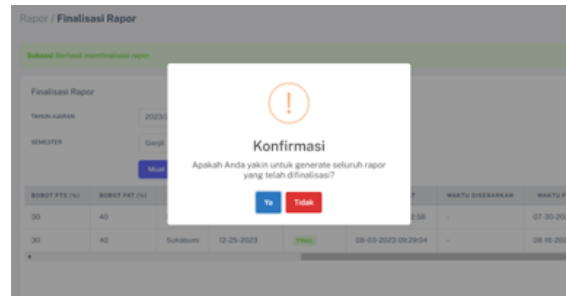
Rapor / Finalisasi Rapor

Sukses! Berhasil memfinalisasi rapor.

Finalisasi Rapor

TAHUN AJARAN 2023/

SEMESTER Genjl

Muat

| BOBOT PTS (%) | BOBOT PAT (%) | | | | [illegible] | WAKTU DISEBARKAN | WAKTU F |
|---|---|---|---|---|---|---|---|
| 30 | 40 | | | | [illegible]:58 | - | 07-30-20 |
| 30 | 40 | Sukabumi | 12-25-2023 | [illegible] | 08-03-2023 09:29:04 | - | 08-16-20 |

!

Konfirmasi

Apakah Anda yakin untuk generate seluruh rapor yang telah difinalisasi?

Ya

Tidak